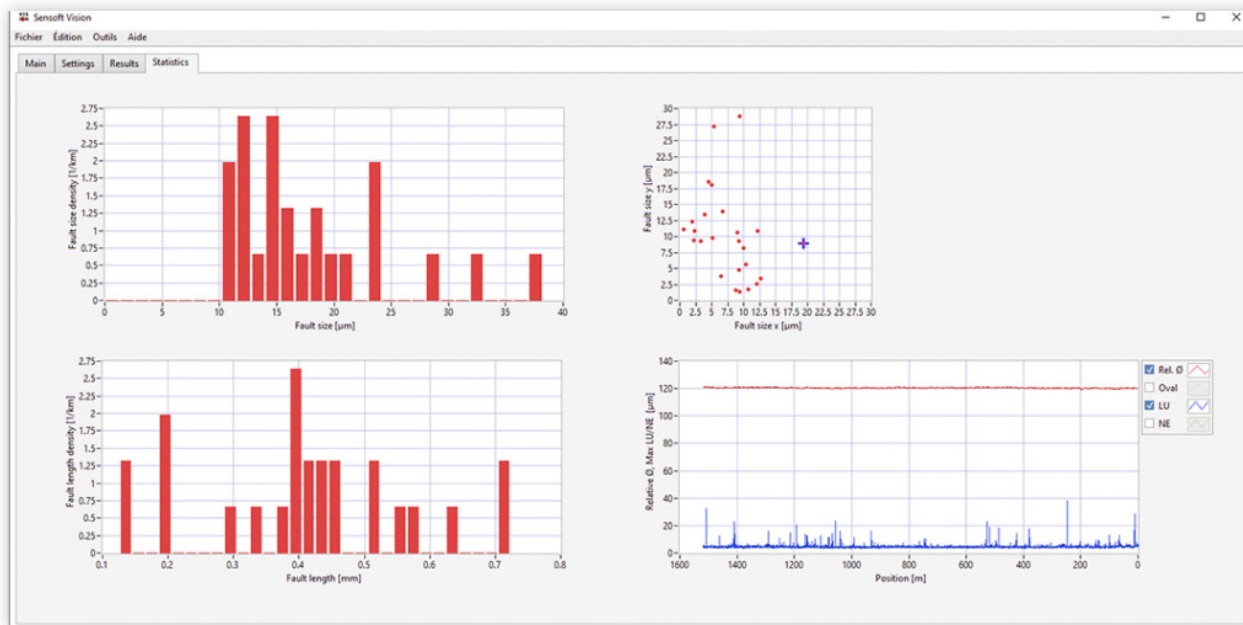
Sensoft Vision

Fichier Édition Outils Aide

Main Settings Results Statistics

Fault size density [1/km]
2.75
2.5
2.25
2
1.75
1.5
1.25
1
0.75
0.5
0.25
0
0 5 10 15 20 25 30 35 40
Fault size [µm]

Fault size y [µm]
30
27.5
25
22.5
20
17.5
15
12.5
10
7.5
5
2.5
0
0 2.5 5 7.5 10 12.5 15 17.5 20 22.5 25 27.5 30
Fault size x [µm]

Fault length density [1/km]
2.75
2.5
2.25
2
1.75
1.5
1.25
1
0.75
0.5
0.25
0
0.1 0.2 0.3 0.4 0.5 0.6 0.7 0.8
Fault length [mm]

Relative Ø, Max LU/NE [µm]
140
120
100
80
60
40
20
0
1600 1400 1200 1000 800 600 400 200 0
Position [m]

Rel. Ø
Oval
LU
NE